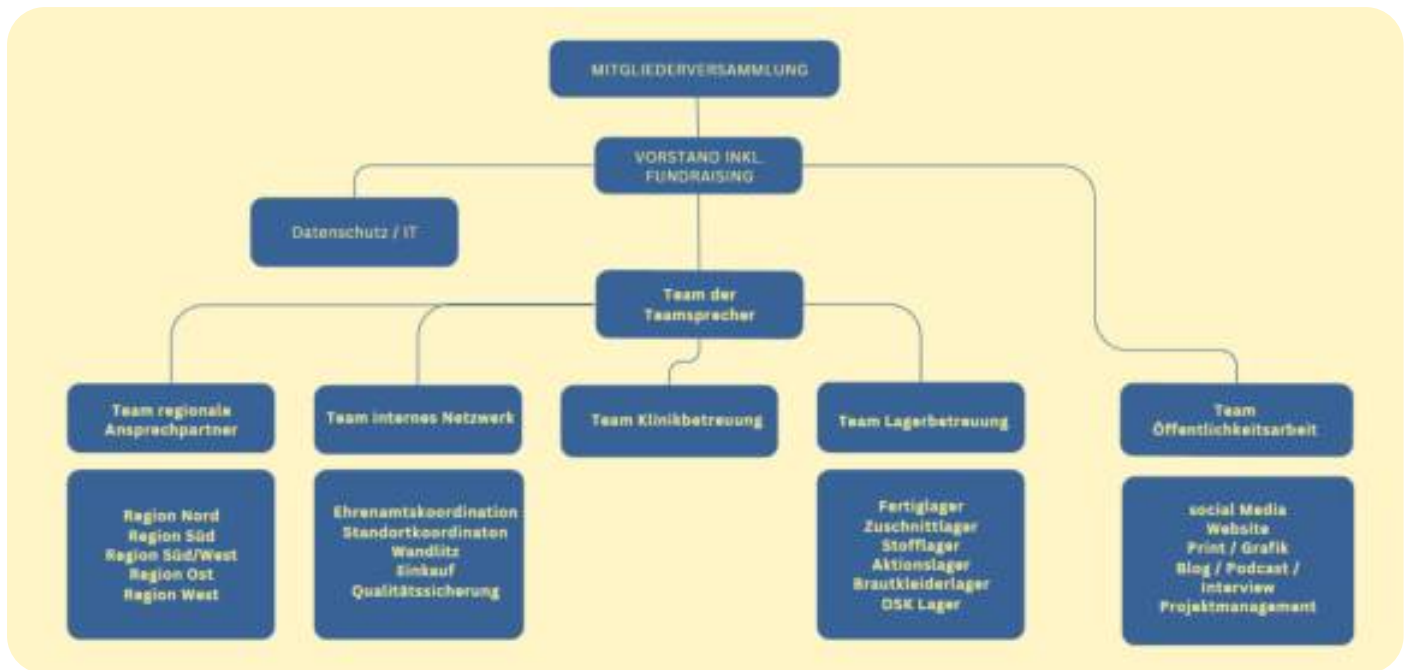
MITGLIEDERVERSAMMLUNG

VORSTAND INKL. FUNDRAISING

Datenschutz / IT

Team der Teamsprecher

Team regionale Ansprechpartner

Region Nord
Region Süd
Region Süd/West
Region Ost
Region West

Team internes Netzwerk

Ehrenamtskoordination
Standortkoordinaten
Wandlitz
Einkauf
Qualitätssicherung

Team Klinikbetreuung

Team Lagerbetreuung

Fertiglager
Zuschnittlager
Stofflager
Aktionslager
Brautkleiderlager
DSK Lager

Team Öffentlichkeitsarbeit

social Media
Website
Print / Grafik
Blog / Podcast / Interview
Projektmanagement